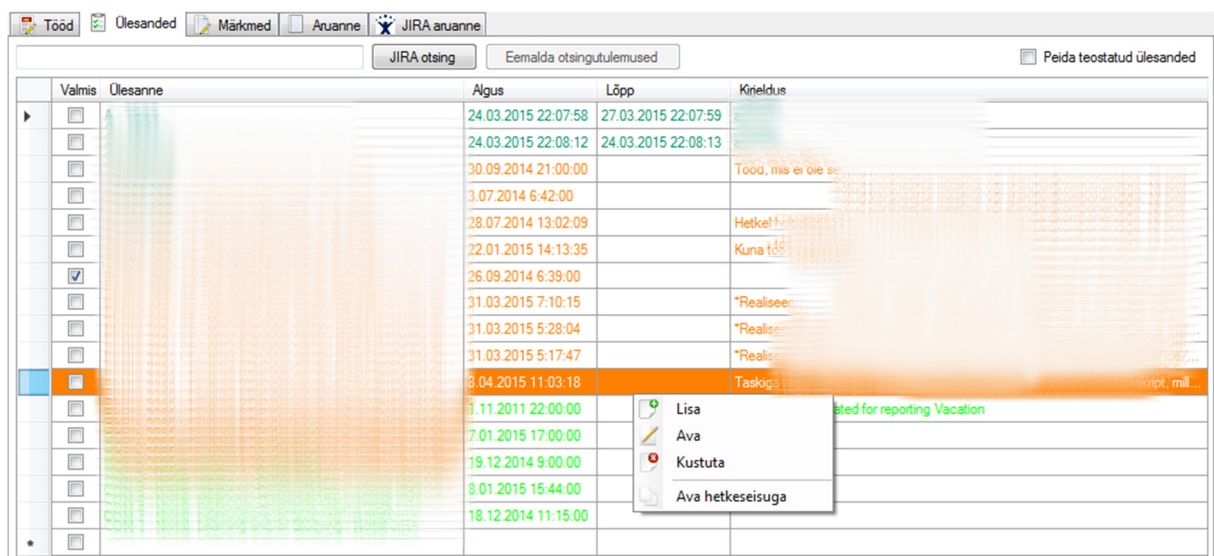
Tööd | Ülesanded | Märkmed | Aruanne | JIRA aruanne

JIRA otsing | Eemalda otsingutulemused | Peida teostatud ülesanded

| | Valmis | Ülesanne | Algus | Lõpp | Kirjeldus |
|---|---|---|---|---|---|
| ▸ | ☐ | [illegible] | 24.03.2015 22:07:58 | 27.03.2015 22:07:59 | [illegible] |
| | ☐ | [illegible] | 24.03.2015 22:08:12 | 24.03.2015 22:08:13 | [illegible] |
| | ☐ | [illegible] | 30.09.2014 21:00:00 | | Tööd, mis ei ole se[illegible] |
| | ☐ | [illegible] | 3.07.2014 6:42:00 | | |
| | ☐ | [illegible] | 28.07.2014 13:02:09 | | Hetkel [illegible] |
| | ☐ | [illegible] | 22.01.2015 14:13:35 | | Kuna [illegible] |
| | ☑ | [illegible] | 26.09.2014 6:39:00 | | |
| | ☐ | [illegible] | 31.03.2015 7:10:15 | | *Realise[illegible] |
| | ☐ | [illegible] | 31.03.2015 5:28:04 | | *Realise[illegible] |
| | ☐ | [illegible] | 31.03.2015 5:17:47 | | *Realise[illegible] |
| | ☐ | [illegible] | 8.04.2015 11:03:18 | | Taskiga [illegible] skript, mill... |
| | ☐ | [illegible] | 1.11.2011 22:00:00 | | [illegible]ated for reporting Vacation |
| | ☐ | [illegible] | 7.01.2015 17:00:00 | | |
| | ☐ | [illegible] | 19.12.2014 9:00:00 | | |
| | ☐ | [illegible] | 8.01.2015 15:44:00 | | |
| | ☐ | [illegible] | 18.12.2014 11:15:00 | | |
| * | ☐ | | | | |

Lisa
Ava
Kustuta
Ava hetkeseisuga